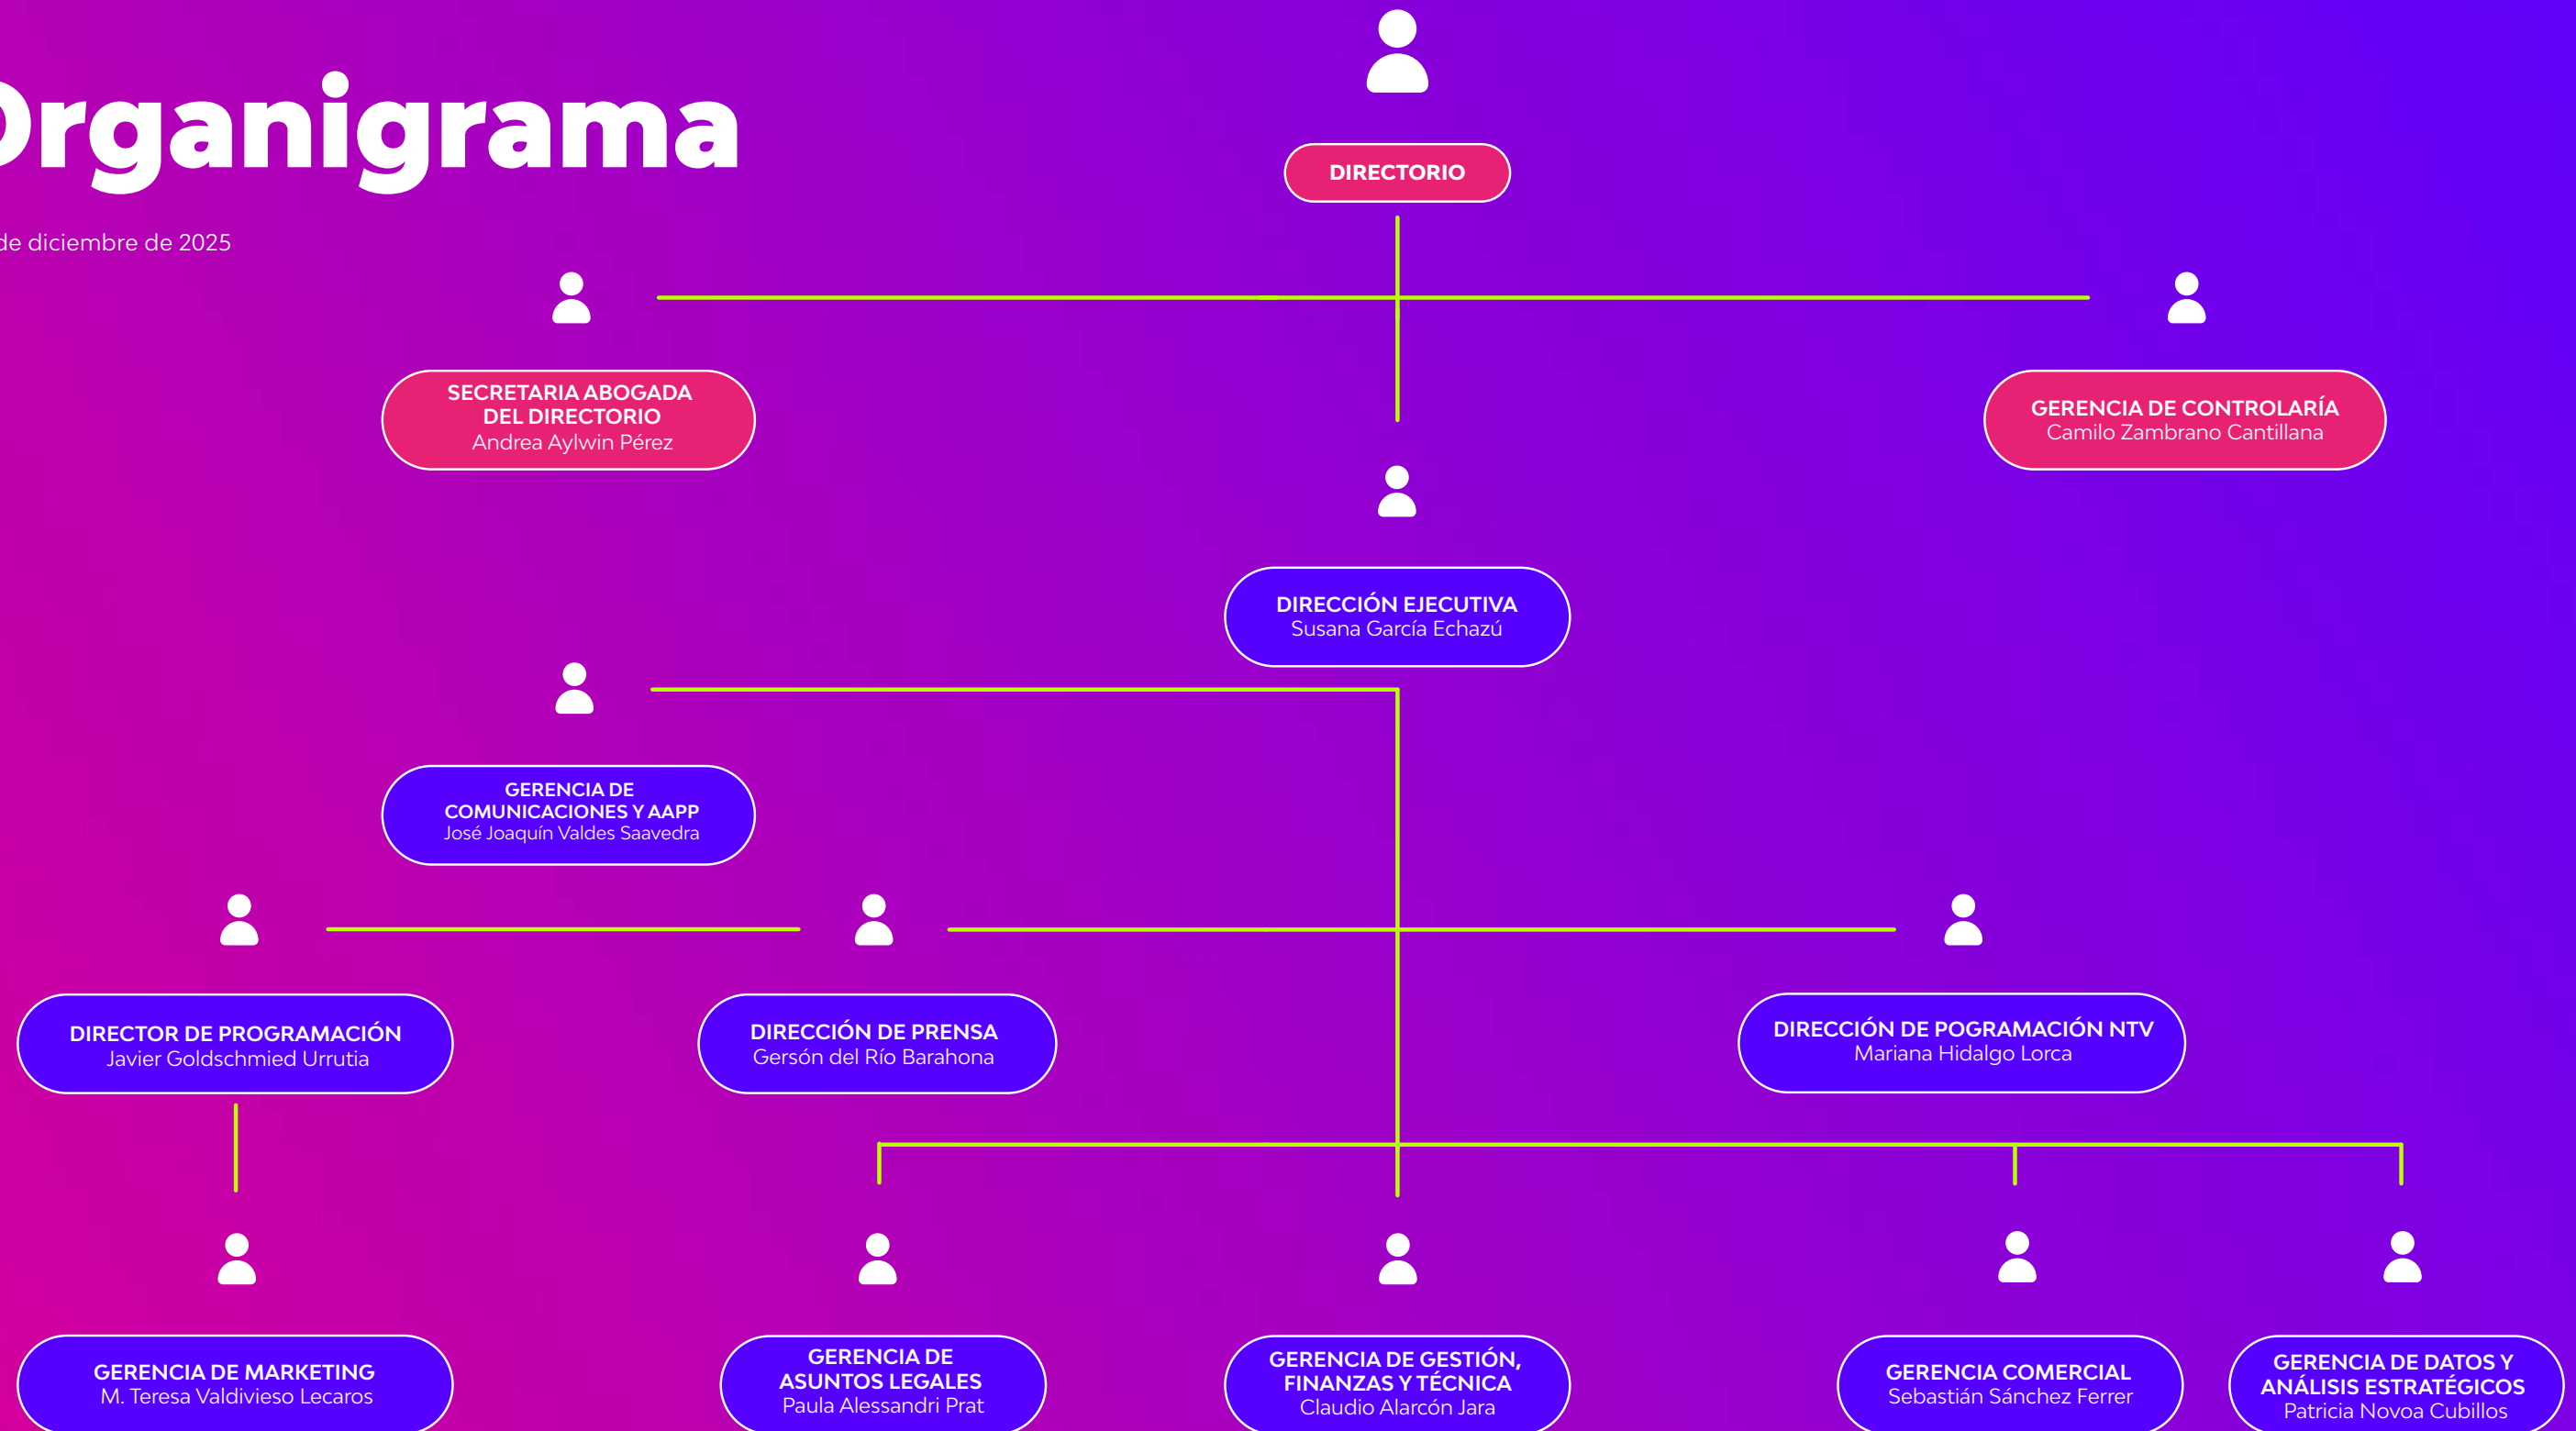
rganigrama

de diciembre de 2025

DIRECTORIO

SECRETARIA ABOGADA DEL DIRECTORIO
Andrea Aylwin Pérez

GERENCIA DE CONTROLARÍA
Camilo Zambrano Cantillana

DIRECCIÓN EJECUTIVA
Susana García Echazú

GERENCIA DE COMUNICACIONES Y AAPP
José Joaquín Valdes Saavedra

DIRECTOR DE PROGRAMACIÓN
Javier Goldschmied Urrutia

DIRECCIÓN DE PRENSA
Gersón del Río Barahona

DIRECCIÓN DE POGRAMACIÓN NTV
Mariana Hidalgo Lorca

GERENCIA DE MARKETING
M. Teresa Valdivieso Lecaros

GERENCIA DE ASUNTOS LEGALES
Paula Alessandri Prat

GERENCIA DE GESTIÓN, FINANZAS Y TÉCNICA
Claudio Alarcón Jara

GERENCIA COMERCIAL
Sebastián Sánchez Ferrer

GERENCIA DE DATOS Y ANÁLISIS ESTRATÉGICOS
Patricia Novoa Cubillos